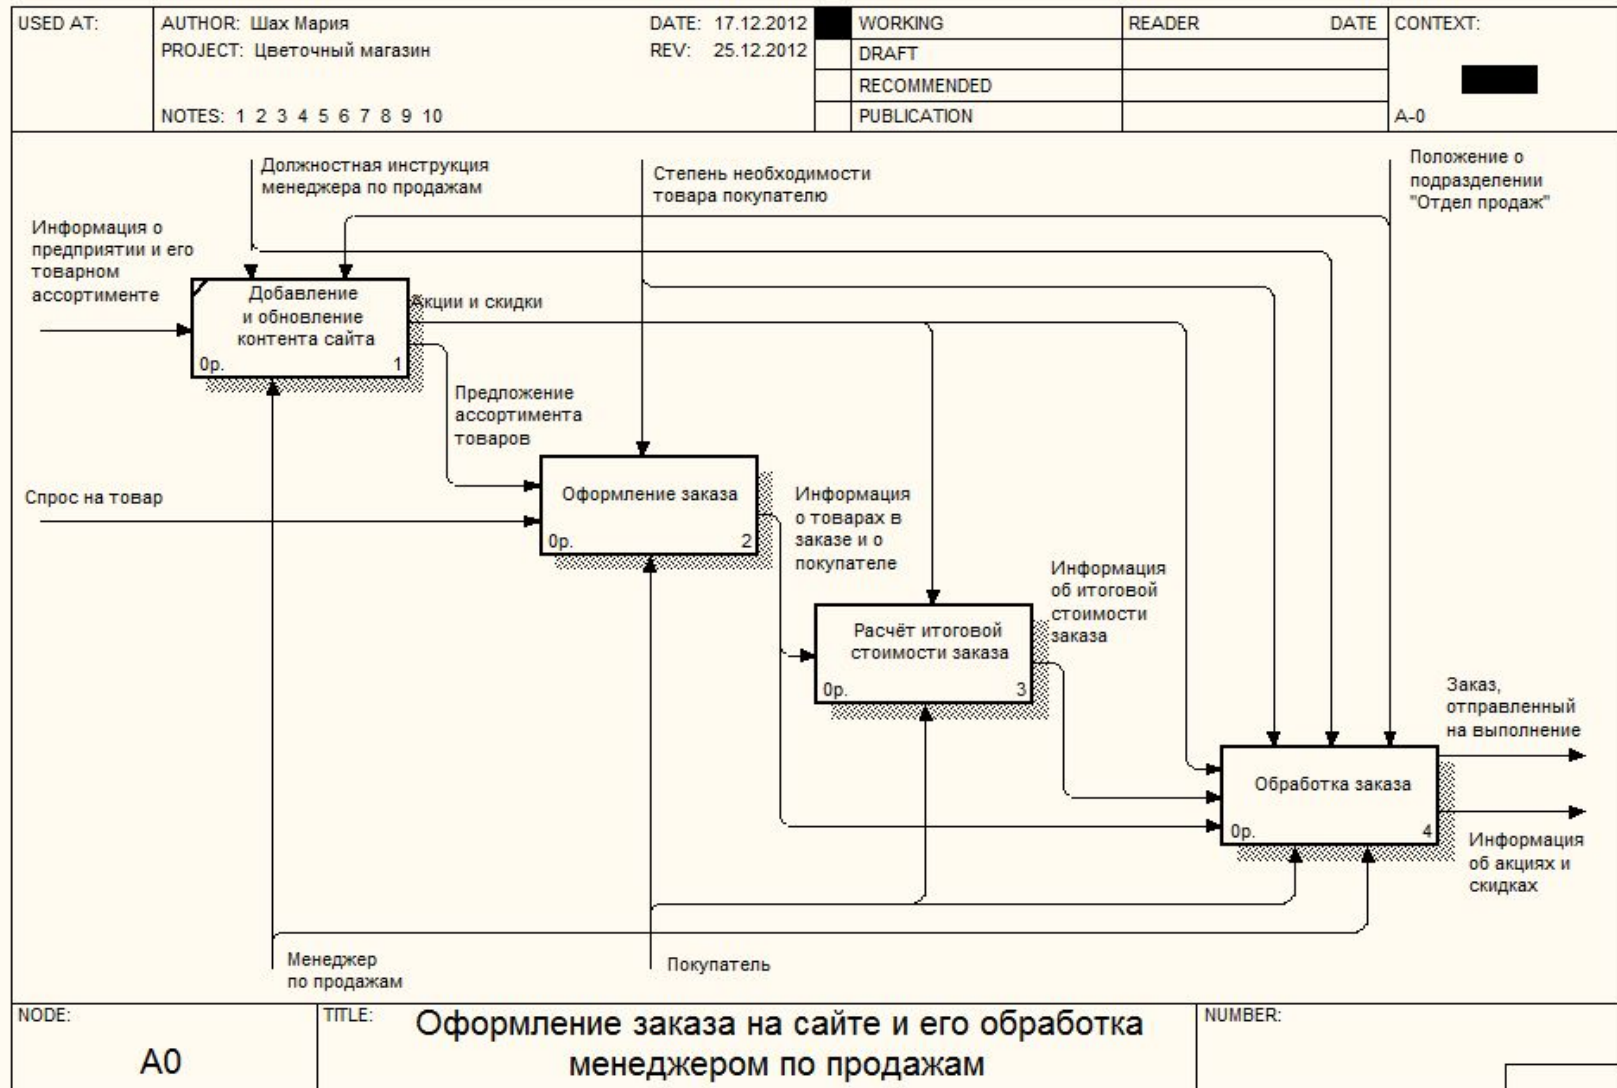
| USED AT: | AUTHOR: Шах Мария<br>PROJECT: Цветочный магазин<br>NOTES: 1 2 3 4 5 6 7 8 9 10 | DATE: 17.12.2012<br>REV: 25.12.2012 | | WORKING | READER | DATE | CONTEXT: |
|---|---|---|---|---|---|---|---|
| | | | | DRAFT | | | |
| | | | | RECOMMENDED | | | |
| | | | | PUBLICATION | | | A-0 |

Должностная инструкция менеджера по продажам

Степень необходимости товара покупателю

Положение о подразделении "Отдел продаж"

Информация о предприятии и его товарном ассортименте

Добавление и обновление контента сайта
0р. 1

Акции и скидки

Предложение ассортимента товаров

Спрос на товар

Оформление заказа
0р. 2

Информация о товарах в заказе и о покупателе

Информация об итоговой стоимости заказа

Расчёт итоговой стоимости заказа
0р. 3

Заказ, отправленный на выполнение

Обработка заказа
0р. 4

Информация об акциях и скидках

Менеджер по продажам

Покупатель

| NODE: A0 | TITLE: Оформление заказа на сайте и его обработка менеджером по продажам | NUMBER: |
|---|---|---|